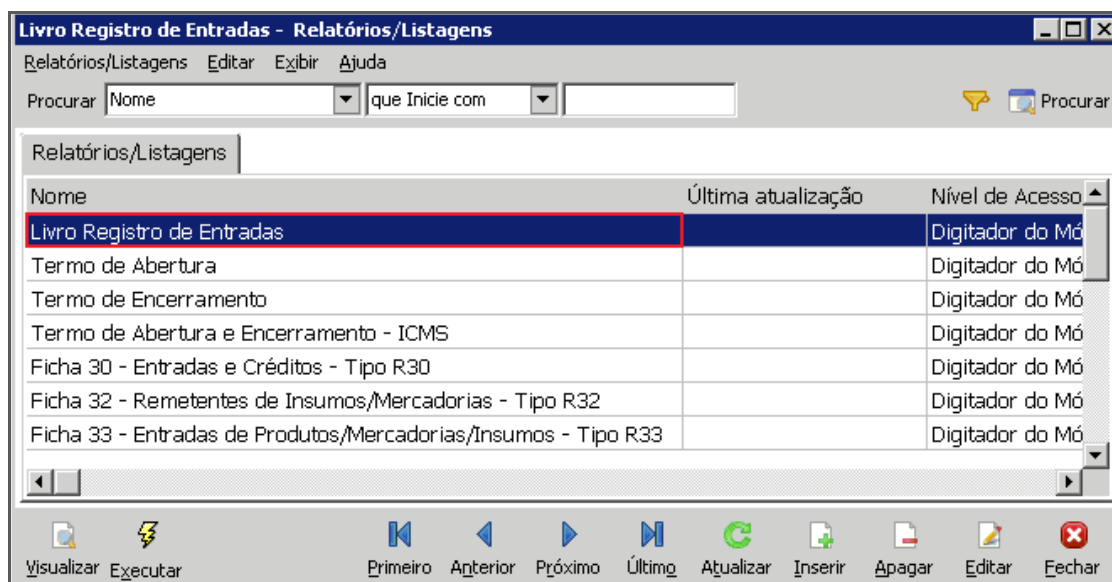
Livro Registro de Entradas - Relatórios/Listagens

Relatórios/Listagens Editar Exibir Ajuda

Procurar Nome que Inicie com Procurar

Relatórios/Listagens

| Nome | Última atualização | Nível de Acesso |
|---|---|---|
| Livro Registro de Entradas | | Digitador do Mó |
| Termo de Abertura | | Digitador do Mó |
| Termo de Encerramento | | Digitador do Mó |
| Termo de Abertura e Encerramento - ICMS | | Digitador do Mó |
| Ficha 30 - Entradas e Créditos - Tipo R30 | | Digitador do Mó |
| Ficha 32 - Remetentes de Insumos/Mercadorias - Tipo R32 | | Digitador do Mó |
| Ficha 33 - Entradas de Produtos/Mercadorias/Insumos - Tipo R33 | | Digitador do Mó |

Visualizar Executar Primeiro Anterior Próximo Último Atualizar Inserir Apagar Editar Fechar